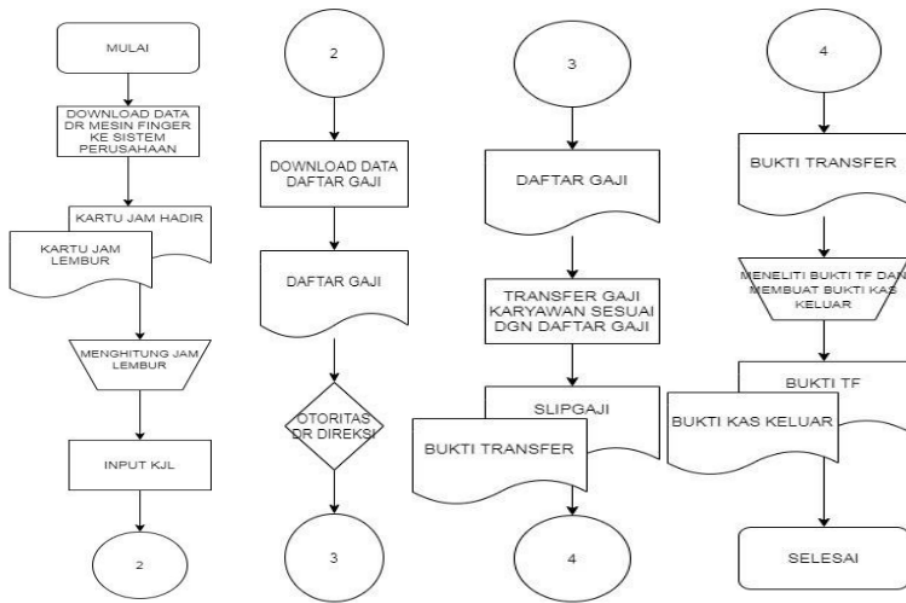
MULAI

DOWNLOAD DATA DR MESIN FINGER KE SISTEM PERUSAHAAN

KARTU JAM HADIR

KARTU JAM LEMBUR

MENGHITUNG JAM LEMBUR

INPUT KJL

2

2

DOWNLOAD DATA DAFTAR GAJI

DAFTAR GAJI

OTORITAS DR DIREKSI

3

3

DAFTAR GAJI

TRANSFER GAJI KARYAWAN SESUAI DGN DAFTAR GAJI

SLIPGAJI

BUKTI TRANSFER

4

4

BUKTI TRANSFER

MENELITI BUKTI TF DAN MEMBUAT BUKTI KAS KELUAR

BUKTI TF

BUKTI KAS KELUAR

SELESAI